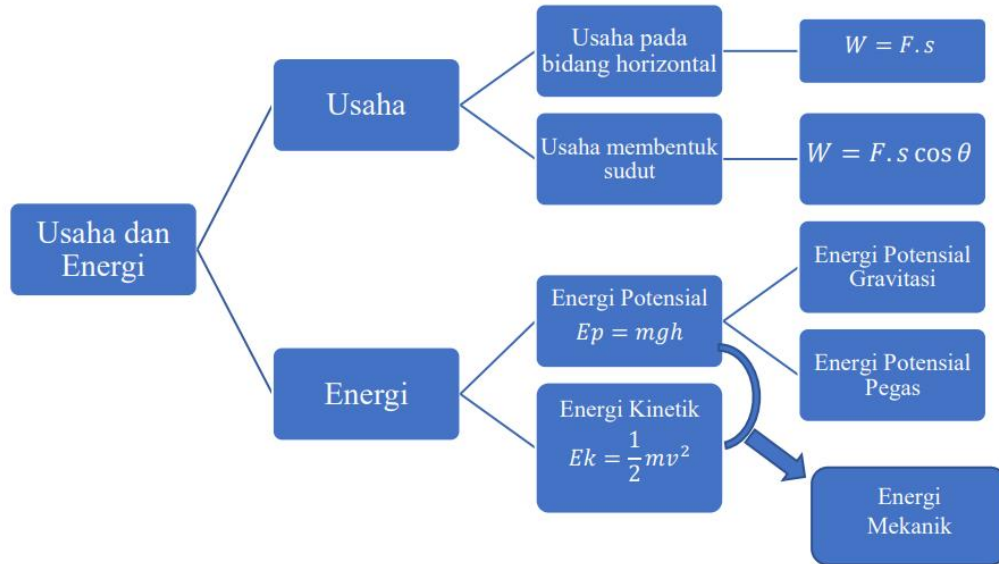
Usaha dan Energi

Usaha

Usaha pada bidang horizontal

$W = F.s$

Usaha membentuk sudut

$W = F.s\cos\theta$

Energi

Energi Potensial $Ep = mgh$

Energi Potensial Gravitasi

Energi Potensial Pegas

Energi Kinetik $Ek = \frac{1}{2}mv^2$

Energi Mekanik